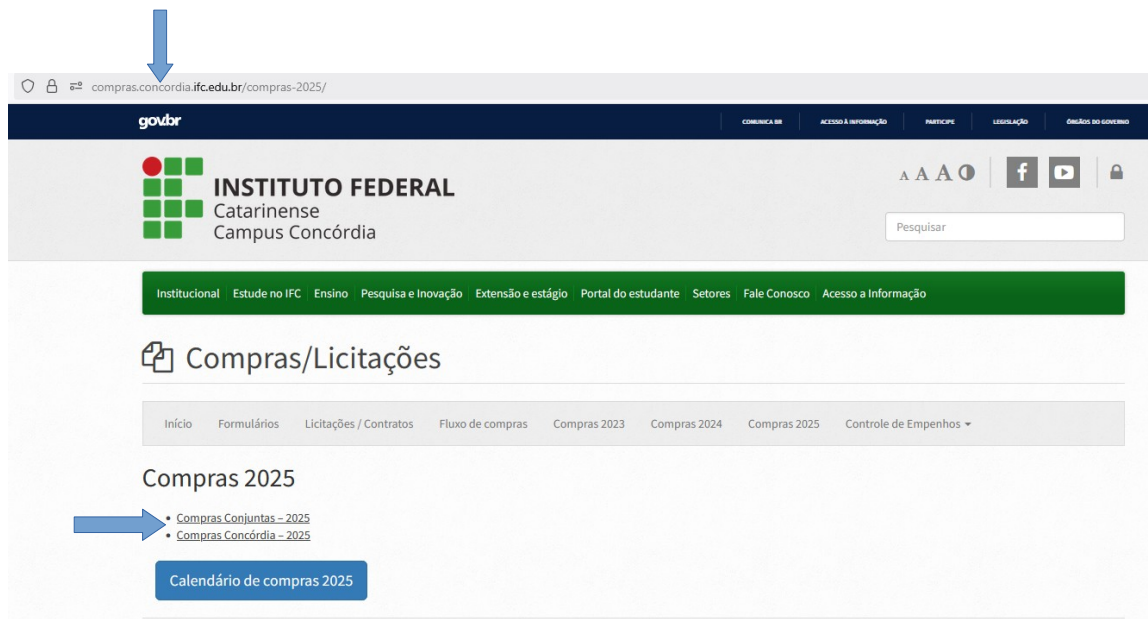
compras.concordia.ifc.edu.br/compras-2025/

gov.br

COMUNICA BR | ACESSO À INFORMAÇÃO | PARTICIPE | LEGISLAÇÃO | ÓRGÃOS DO GOVERNO

INSTITUTO FEDERAL
Catarinense
Campus Concórdia

A A A

Pesquisar

Institucional | Estude no IFC | Ensino | Pesquisa e Inovação | Extensão e estágio | Portal do estudante | Setores | Fale Conosco | Acesso a Informação

Compras/Licitações

Início | Formulários | Licitações / Contratos | Fluxo de compras | Compras 2023 | Compras 2024 | Compras 2025 | Controle de Empenhos

Compras 2025

- Compras Conjuntas – 2025
- Compras Concórdia – 2025

Calendário de compras 2025